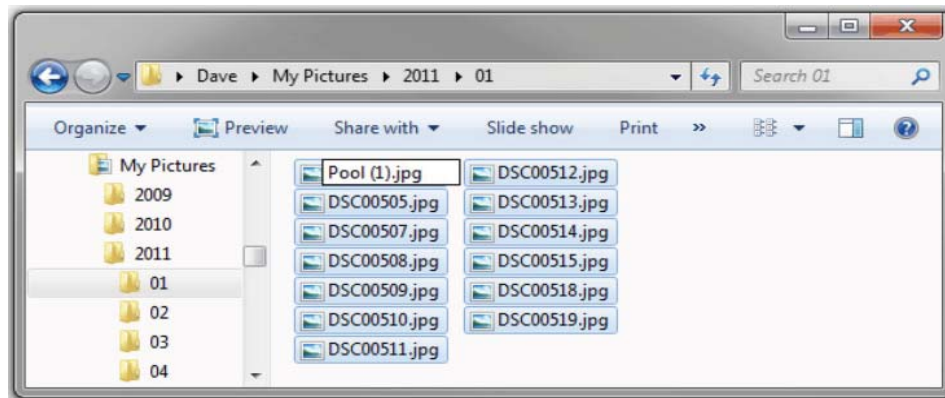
▸ Dave ▸ My Pictures ▸ 2011 ▸ 01

Search 01

Organize ▾ Preview Share with ▾ Slide show Print »

My Pictures
2009
2010
2011
01
02
03
04

Pool (1).jpg
DSC00505.jpg
DSC00507.jpg
DSC00508.jpg
DSC00509.jpg
DSC00510.jpg
DSC00511.jpg
DSC00512.jpg
DSC00513.jpg
DSC00514.jpg
DSC00515.jpg
DSC00518.jpg
DSC00519.jpg